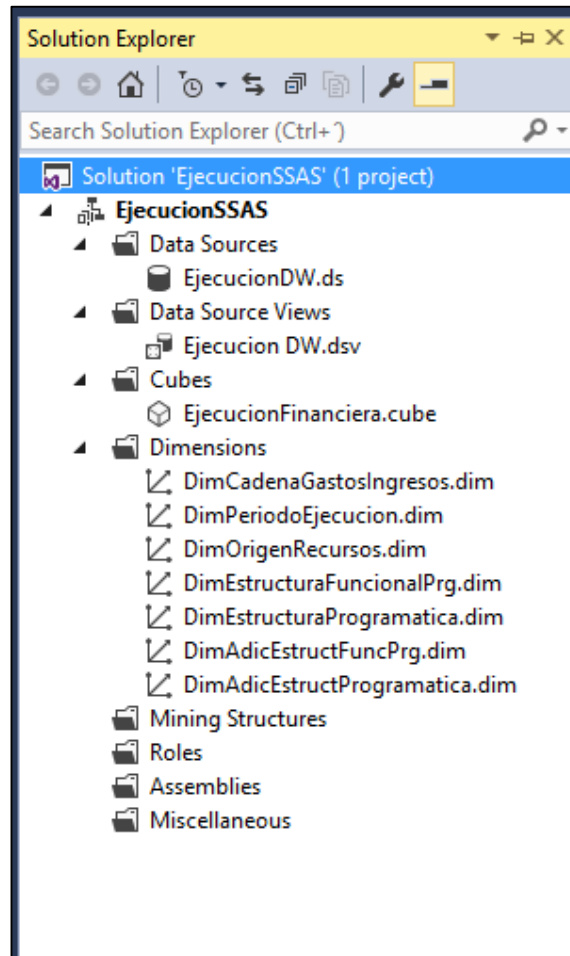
Solution Explorer

Search Solution Explorer (Ctrl+´)

Solution 'EjecucionSSAS' (1 project)
EjecucionSSAS
Data Sources
EjecucionDW.ds
Data Source Views
Ejecucion DW.dsv
Cubes
EjecucionFinanciera.cube
Dimensions
DimCadenaGastosIngresos.dim
DimPeriodoEjecucion.dim
DimOrigenRecursos.dim
DimEstructuraFuncionalPrg.dim
DimEstructuraProgramatica.dim
DimAdicEstructFuncPrg.dim
DimAdicEstructProgramatica.dim
Mining Structures
Roles
Assemblies
Miscellaneous